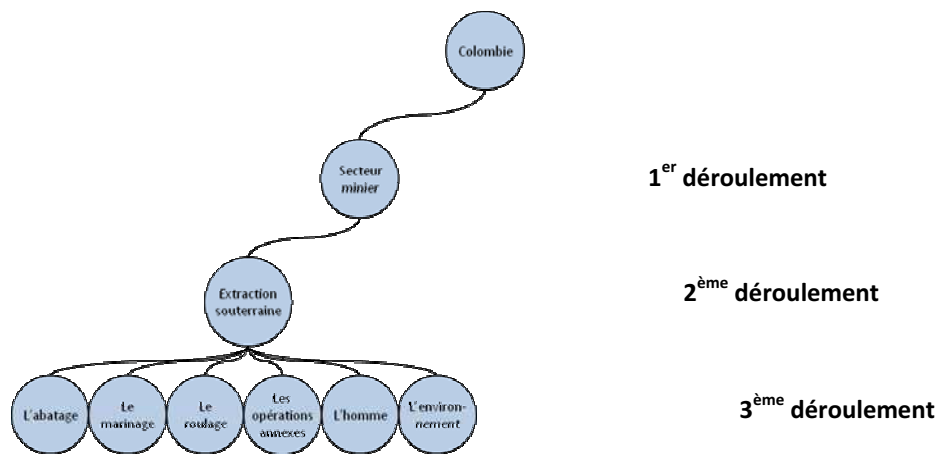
Colombie

Secteur minier

Extraction souterraine

L'abatage

Le marinage

Le roulage

Les opérations annexes

L'homme

L'environnement

1$^{er}$ déroulement

2$^{ème}$ déroulement

3$^{ème}$ déroulement